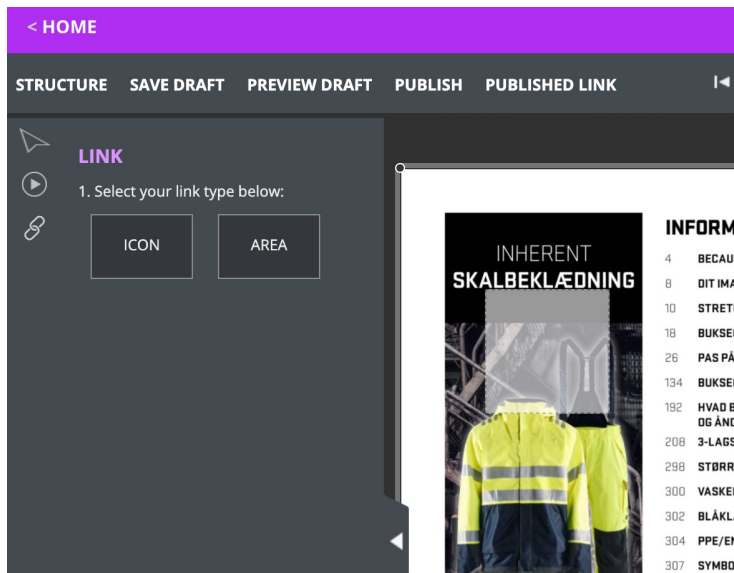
< HOME

STRUCTURE SAVE DRAFT PREVIEW DRAFT PUBLISH PUBLISHED LINK

LINK

1. Select your link type below:

ICON

AREA

INHERENT
SKALBEKLÆDNING

INFORM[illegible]

4 BECAU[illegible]
8 DIT IMA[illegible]
10 STRETC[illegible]
18 BUKSE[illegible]
26 PAS PÅ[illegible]
134 BUKSE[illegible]
192 HVAD B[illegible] OG ÅND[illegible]
208 3-LAGS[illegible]
298 STØRR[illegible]
300 VASKE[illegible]
302 BLÅKL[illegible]
304 PPE/EN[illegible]
307 SYMBO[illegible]